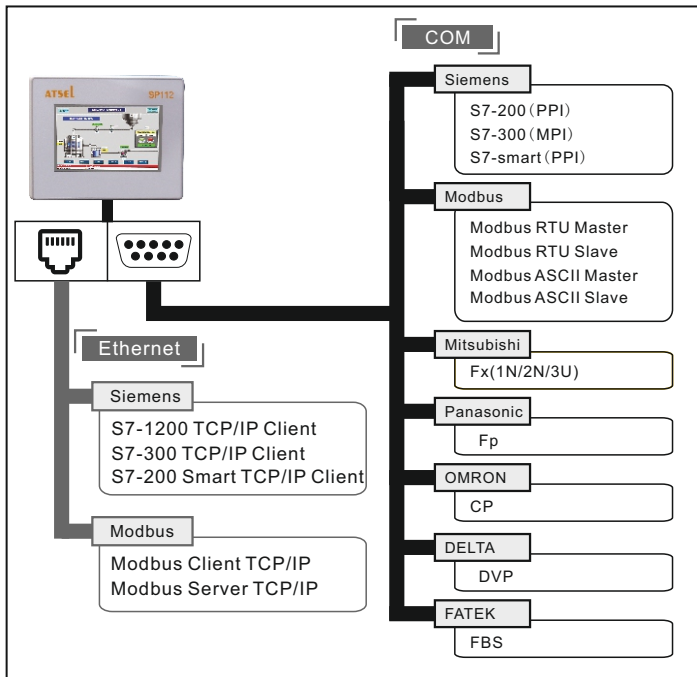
COM

ATSEL SP112

Siemens
S7-200（PPI）
S7-300（MPI）
S7-smart（PPI）

Modbus
Modbus RTU Master
Modbus RTU Slave
Modbus ASCII Master
Modbus ASCII Slave

Ethernet

Siemens
S7-1200 TCP/IP Client
S7-300 TCP/IP Client
S7-200 Smart TCP/IP Client

Modbus
Modbus Client TCP/IP
Modbus Server TCP/IP

Mitsubishi
Fx(1N/2N/3U)

Panasonic
Fp

OMRON
CP

DELTA
DVP

FATEK
FBS